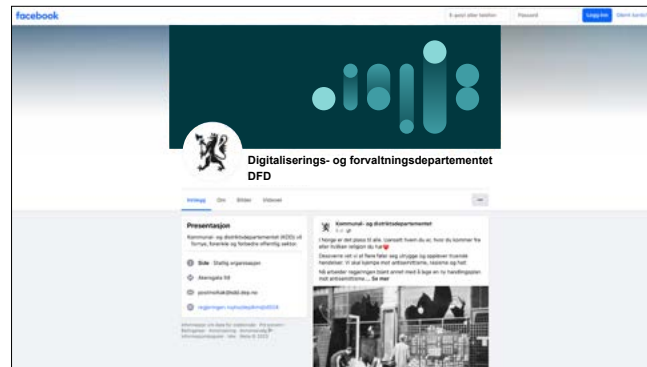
facebook

E-post eller telefon Passord Logg inn Glemt konto?

Digitaliserings- og forvaltningsdepartementet DFD

Innlegg Om Bilder Videoer

Presentasjon

Kommunal- og distriktsdepartementet (KDD) vil fornye, forenkle og forbedre offentlig sektor.

Side · Statlig organisasjon

Akersgata 59

postmottak@kdd.dep.no

regjeringen.no/no/dep/kdd/id504

Kommunal- og distriktsdepartementet

I Norge er det plass til alle. Uansett hvem du er, hvor du kommer fra eller hvilken religion du har❤️

Dessverre ser vi at flere føler seg utrygge og opplever truende hendelser. Vi skal kjempe mot antisemittisme, rasisme og hat.

Nå arbeider regjeringen blant annet med å lage en ny handlingsplan mot antisemittisme.... Se mer